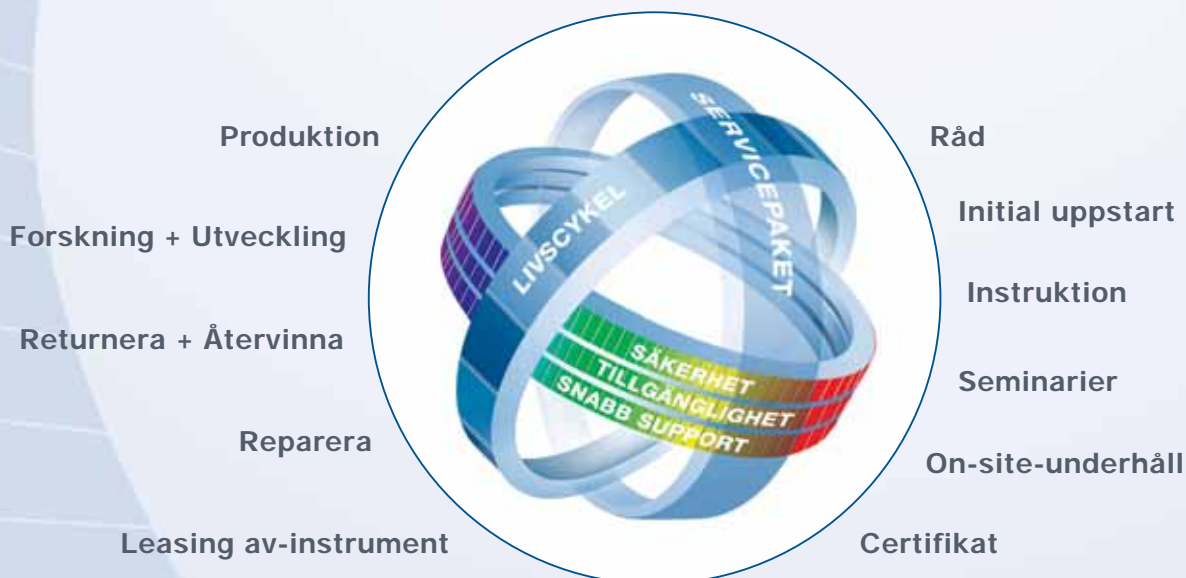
Produktion

Forskning + Utveckling

Returnera + Återvinna

Reparera

Leasing av-instrument

LIVSCYKEL

SERVICEPAKET

SÄKERHET

TILLGÄNGLIGHET

SNABB SUPPORT

Råd

Initial uppstart

Instruktion

Seminarier

On-site-underhåll

Certifikat